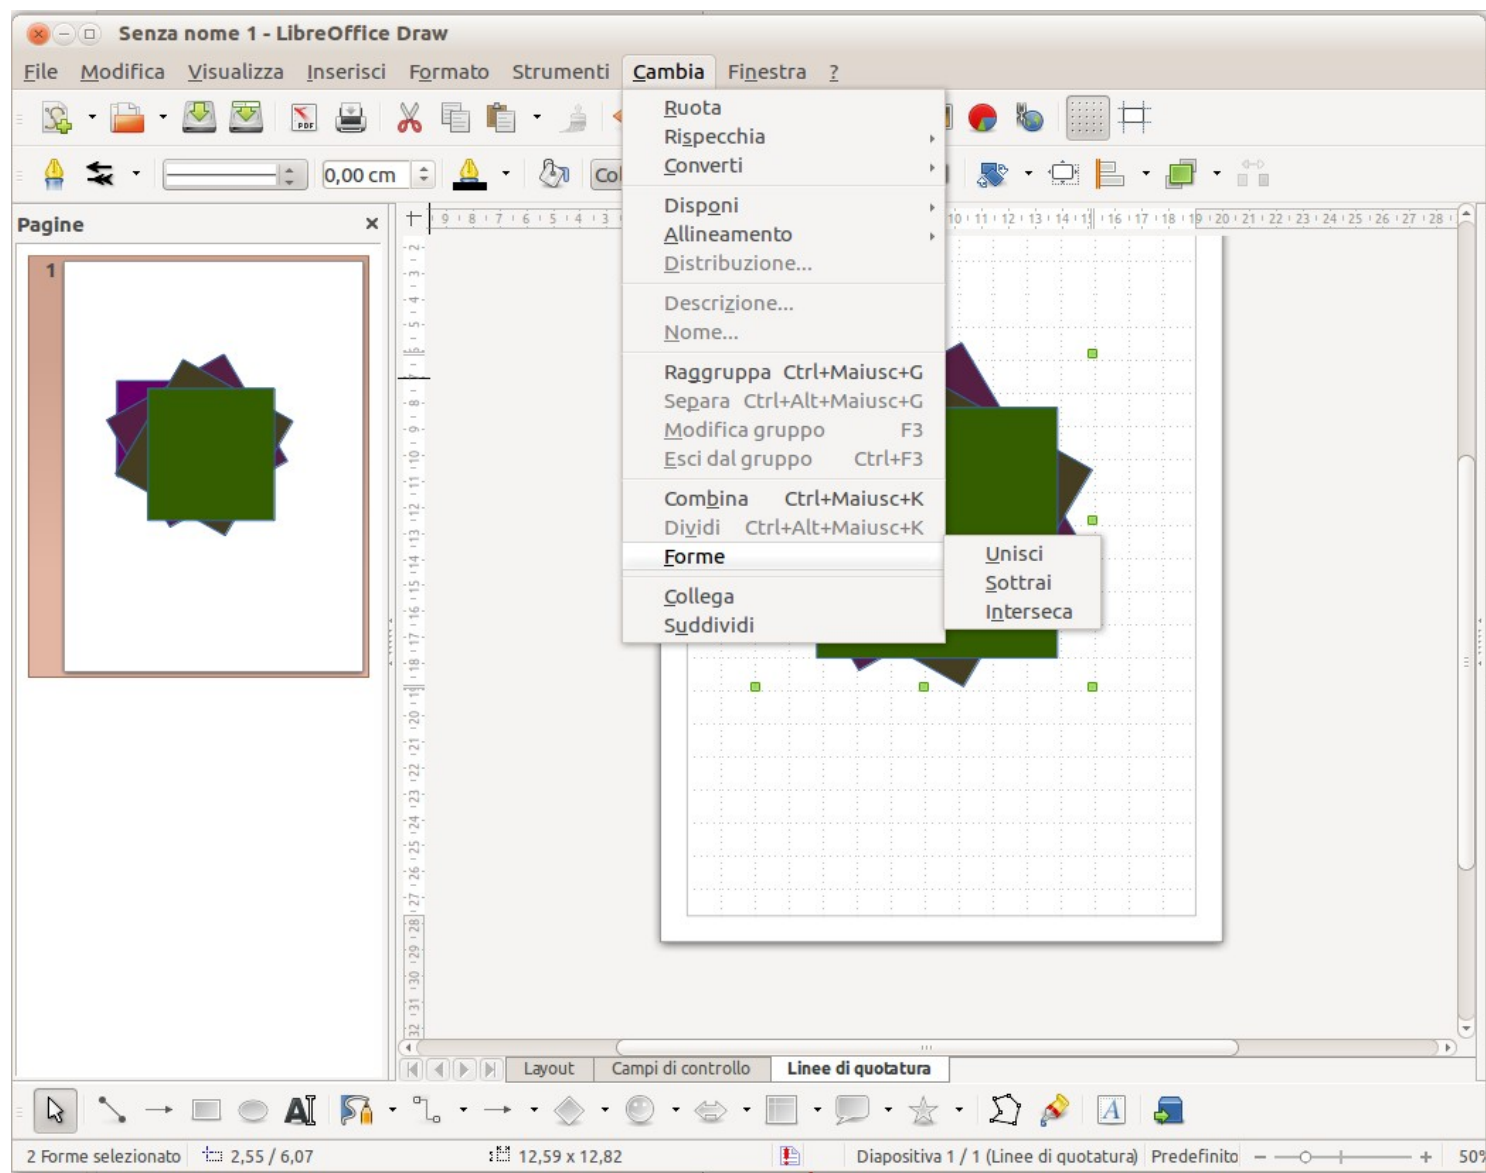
Senza nome 1 - LibreOffice Draw

File Modifica Visualizza Inserisci Formato Strumenti Cambia Finestra ?

0,00 cm

Col

Pagine

1

Ruota
Rispecchia
Converti
Disponi
Allineamento
Distribuzione...
Descrizione...
Nome...
Raggruppa Ctrl+Maiusc+G
Separa Ctrl+Alt+Maiusc+G
Modifica gruppo F3
Esci dal gruppo Ctrl+F3
Combina Ctrl+Maiusc+K
Dividi Ctrl+Alt+Maiusc+K
Forme
Collega
Suddividi

Unisci
Sottrai
Interseca

Layout | Campi di controllo | Linee di quotatura

2 Forme selezionato | 2,55 / 6,07 | 12,59 x 12,82 | Diapositiva 1 / 1 (Linee di quotatura) | Predefinito | 50%